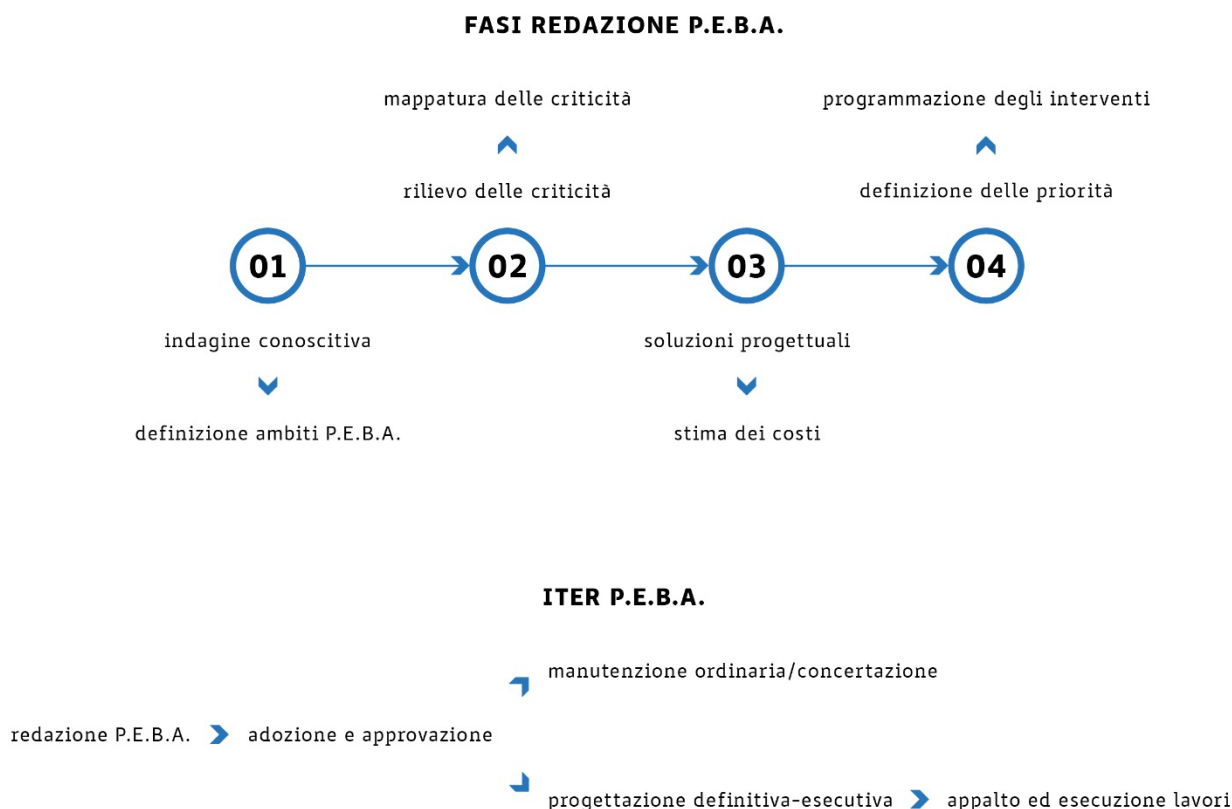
FASI REDAZIONE P.E.B.A.

mappatura delle criticità

programmazione degli interventi

rilievo delle criticità

definizione delle priorità

01

02

03

04

indagine conoscitiva

soluzioni progettuali

definizione ambiti P.E.B.A.

stima dei costi

ITER P.E.B.A.

manutenzione ordinaria/concertazione

redazione P.E.B.A.

adozione e approvazione

progettazione definitiva-esecutiva

appalto ed esecuzione lavori